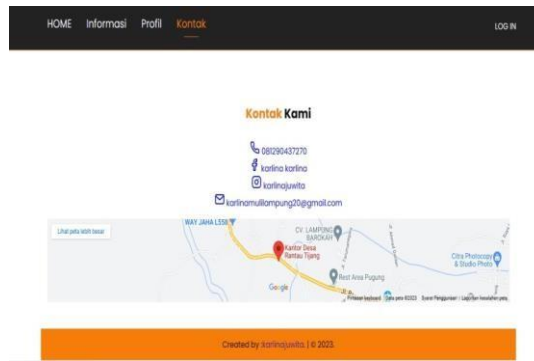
HOME Informasi Profil Kontak

LOG IN

Kontak Kami

081290437270

karlina karlina

karlinajuwita

karlinamulilampung20@gmail.com

Lihat peta lebih besar

WAY JAHA LSSR

CV. LAMPUNG BAROKAH

Kantor Desa Rantau Tijang

Rest Area Pugung

Citra Photocopy & Studio Photo

Google

Pintasan keyboard Data peta ©2023 Syarat Penggunaan Laporkan kesalahan peta

Created by karlinajuwita | © 2023.